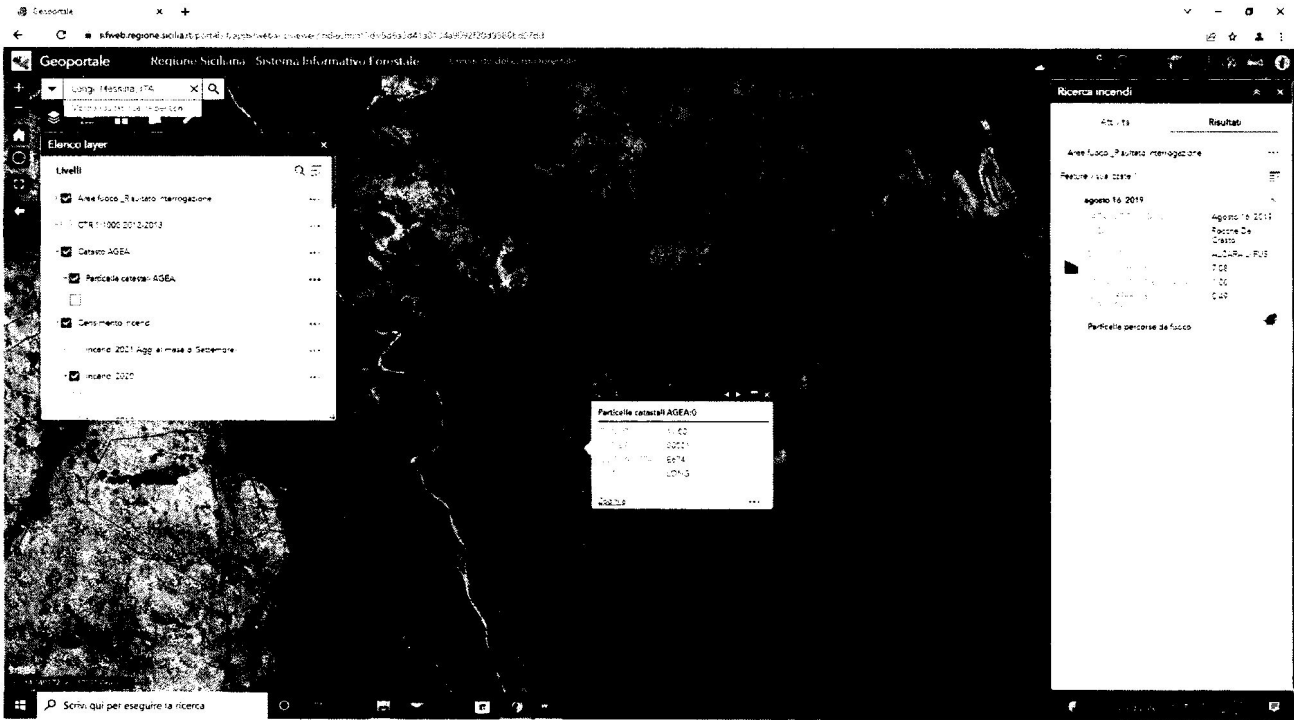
Geoportale

sifweb.regione.sicilia.it/portal/apps/webappviewer/index.html?id=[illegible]

Geoportale Regione Siciliana - Sistema Informativo Forestale

Longi, Messina, ITA

Elenco layer

Livelli

Aree fuoco _Risultato interrogazione

CTR 1:10000 2012-2013

Catasto AGEA

Particelle catastali AGEA

Censimento incendi

incendi 2021 Agg. al mese di Settembre

incendi 2020

Particelle catastali AGEA:0

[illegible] 1160
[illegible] 00001
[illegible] E674
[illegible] LONG

Zoom a

Ricerca incendi

Attività

Risultati

Aree fuoco _Risultato interrogazione

Feature selezionate: 1

agosto 16, 2019

Agosto 16, 2019
Rocche De Crasto
ALCARA LI FUSI
7.08
1.00
0.49

Particelle percorse da fuoco

Scrivi qui per eseguire la ricerca